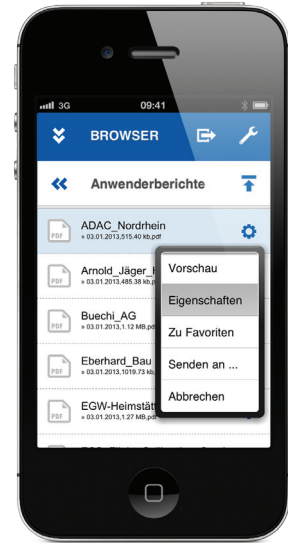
3G
09:41

BROWSER

Anwenderberichte

PDF
ADAC_Nordrhein
» 03.01.2013,515.40 kb.pdf

PDF
Arnold_Jäger_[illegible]
» 03.01.2013,485.38 kb.pdf

PDF
Buechi_AG
» 03.01.2013,1.12 MB.pdf

PDF
Eberhard_Bau
» 03.01.2013,1019.73 kb.pdf

PDF
EGW-Heimstätt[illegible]
» 03.01.2013,1.27 MB.pdf

Vorschau
Eigenschaften
Zu Favoriten
Senden an ...
Abbrechen